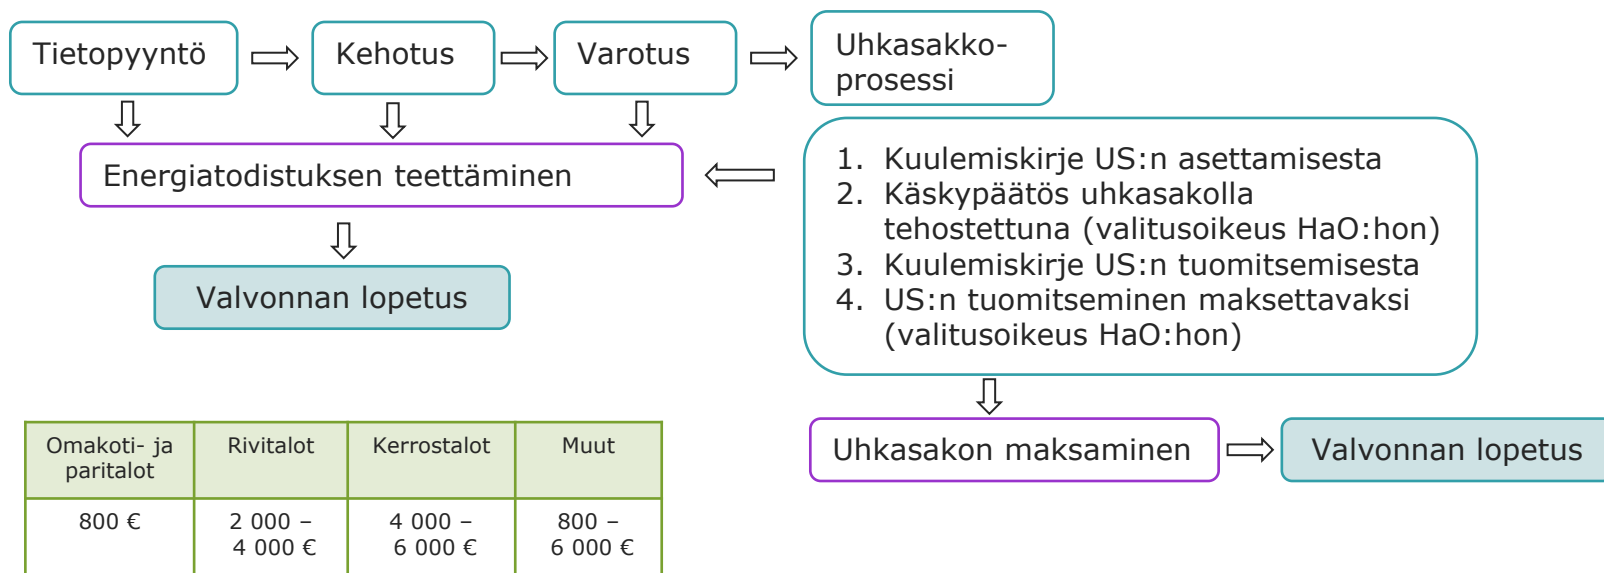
Tietopyyntö

Kehotus

Varotus

Uhkasakkoprosessi

Energiatodistuksen teettäminen

1. Kuulemiskirje US:n asettamisesta
2. Käskypäätös uhkasakolla tehostettuna (valitusoikeus HaO:hon)
3. Kuulemiskirje US:n tuomitsemisesta
4. US:n tuomitseminen maksettavaksi (valitusoikeus HaO:hon)

Valvonnan lopetus

Uhkasakon maksaminen

Valvonnan lopetus

| Omakoti- ja paritalot | Rivitalot | Kerrostalot | Muut |
|---|---|---|---|
| 800 € | 2 000 – 4 000 € | 4 000 – 6 000 € | 800 – 6 000 € |